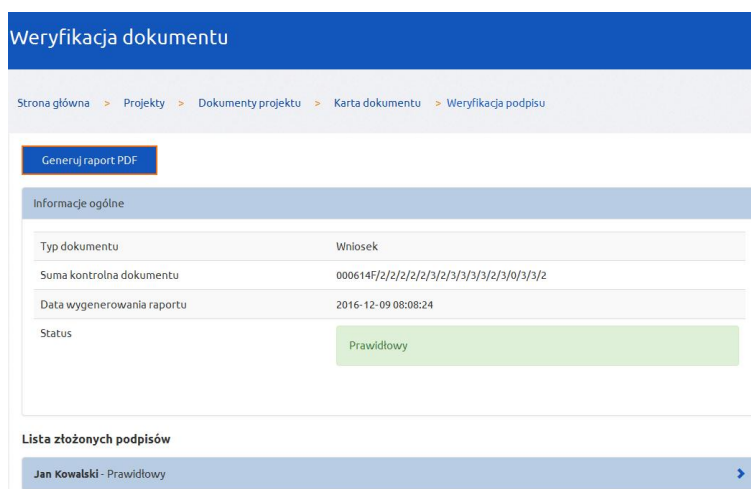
Weryfikacja dokumentu

Strona główna > Projekty > Dokumenty projektu > Karta dokumentu > Weryfikacja podpisu

Generuj raport PDF

Informacje ogólne

| | |
|---|---|
| Typ dokumentu | Wniosek |
| Suma kontrolna dokumentu | 000614F/2/2/2/2/2/3/2/3/3/3/3/2/3/0/3/3/2 |
| Data wygenerowania raportu | 2016-12-09 08:08:24 |
| Status | Prawidłowy |

Lista złożonych podpisów

Jan Kowalski - Prawidłowy